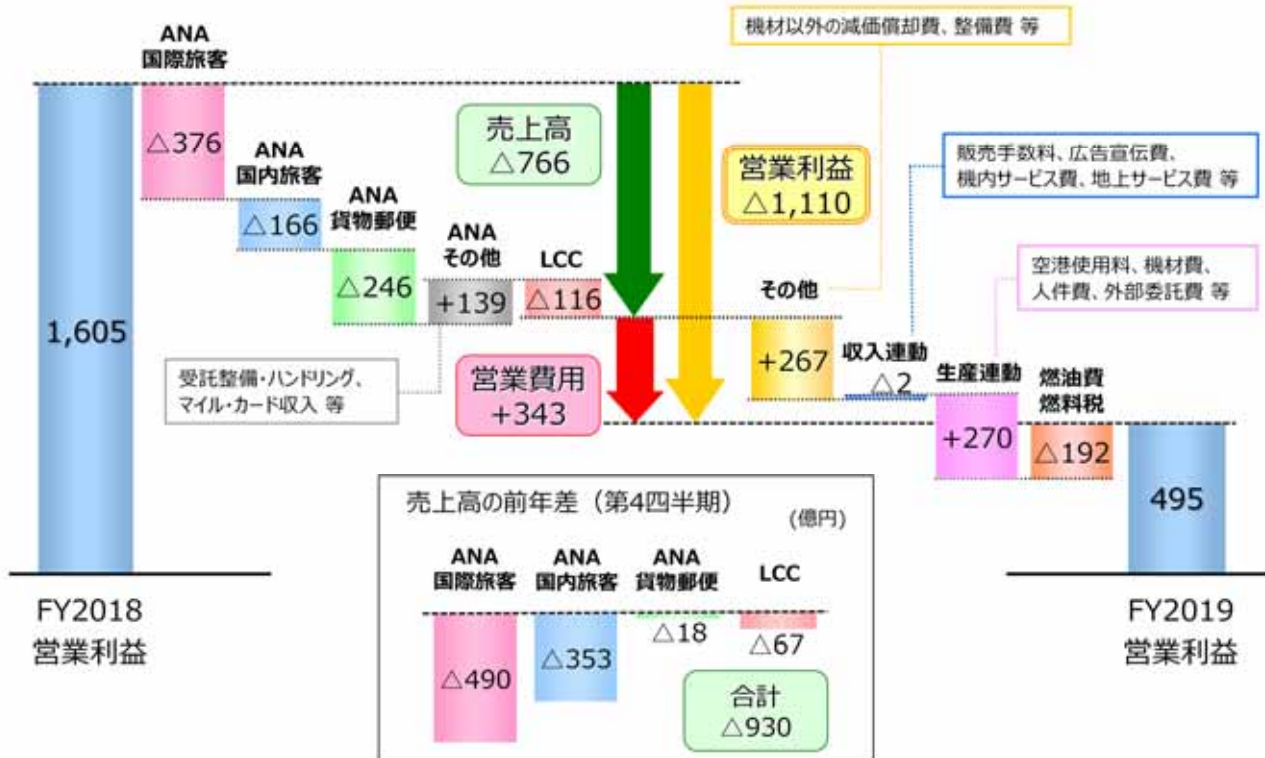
機材以外の減価償却費、整備費 等

ANA
国際旅客
△376

ANA
国内旅客
△166

ANA
貨物郵便
△246

ANA
その他
+139

LCC
△116

売上高
△766

営業利益
△1,110

販売手数料、広告宣伝費、
機内サービス費、地上サービス費 等

空港使用料、機材費、
人件費、外部委託費 等

その他
+267

収入連動
△2

生産連動
+270

燃油費
燃料税
△192

1,605

受託整備・ハンドリング、
マイル・カード収入 等

営業費用
+343

495

売上高の前年差（第4四半期）
（億円）

ANA
国際旅客
△490

ANA
国内旅客
△353

ANA
貨物郵便
△18

LCC
△67

合計
△930

FY2018
営業利益

FY2019
営業利益